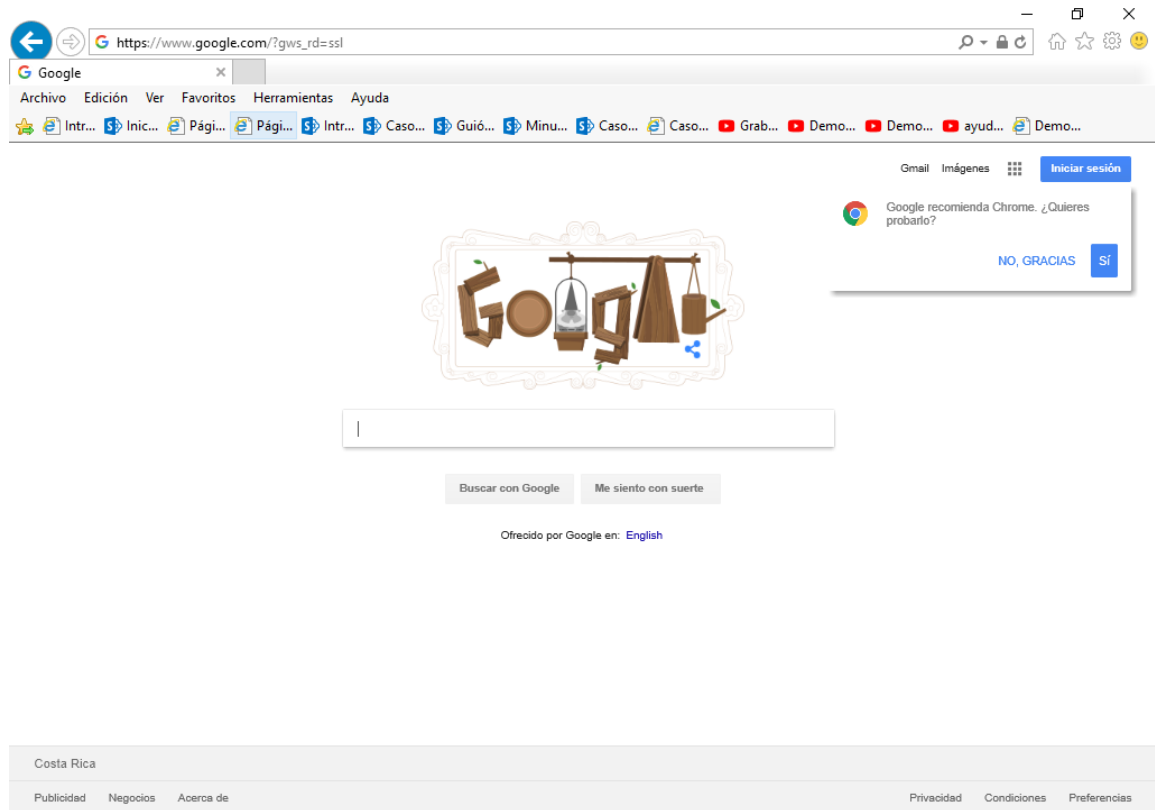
https://www.google.com/?gws_rd=ssl

Google

Archivo Edición Ver Favoritos Herramientas Ayuda

Intr... Inic... Pági... Pági... Intr... Caso... Guió... Minu... Caso... Caso... Grab... Demo... Demo... ayud... Demo...

Gmail Imágenes Iniciar sesión

Google recomienda Chrome. ¿Quieres probarlo?

NO, GRACIAS SÍ

Buscar con Google Me siento con suerte

Ofrecido por Google en: English

Costa Rica

Publicidad Negocios Acerca de

Privacidad Condiciones Preferencias